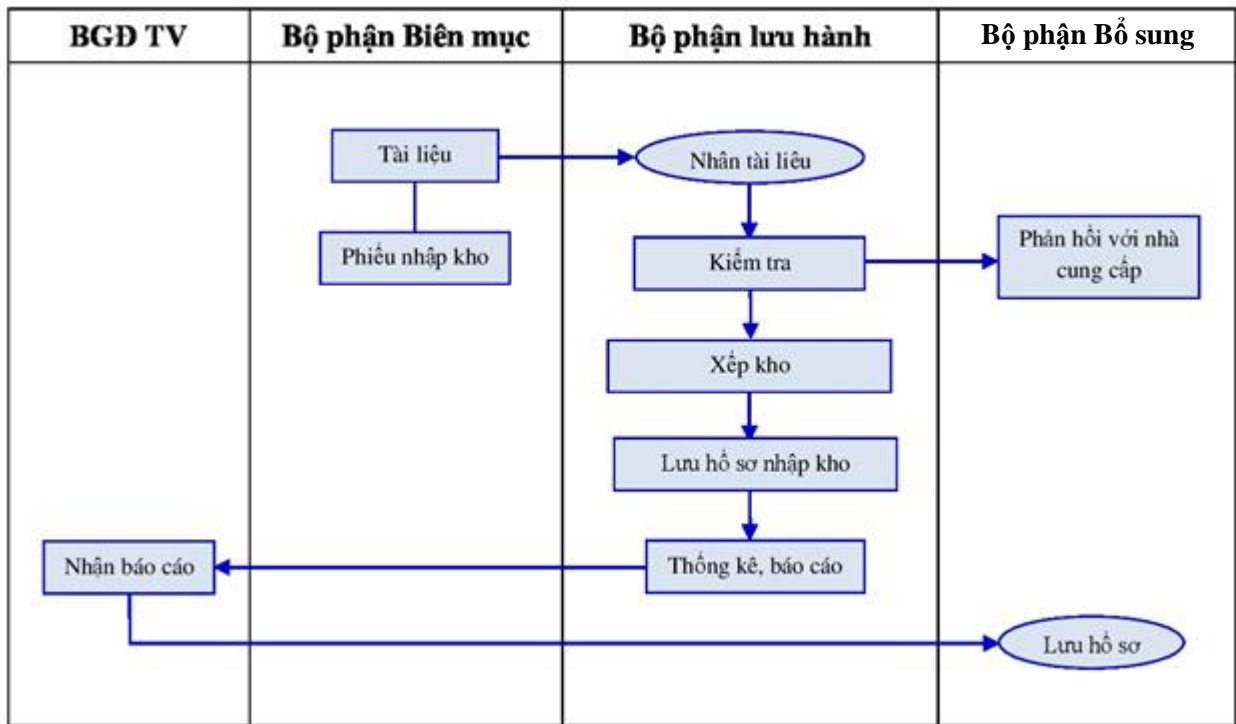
| BGĐ TV | Bộ phận Biên mục | Bộ phận lưu hành | Bộ phận Bổ sung |
|---|---|---|---|

Tài liệu

Phiếu nhập kho

Nhân tài liêu

Kiểm tra

Phản hồi với nhà cung cấp

Xếp kho

Lưu hồ sơ nhập kho

Thống kê, báo cáo

Nhận báo cáo

Lưu hồ sơ